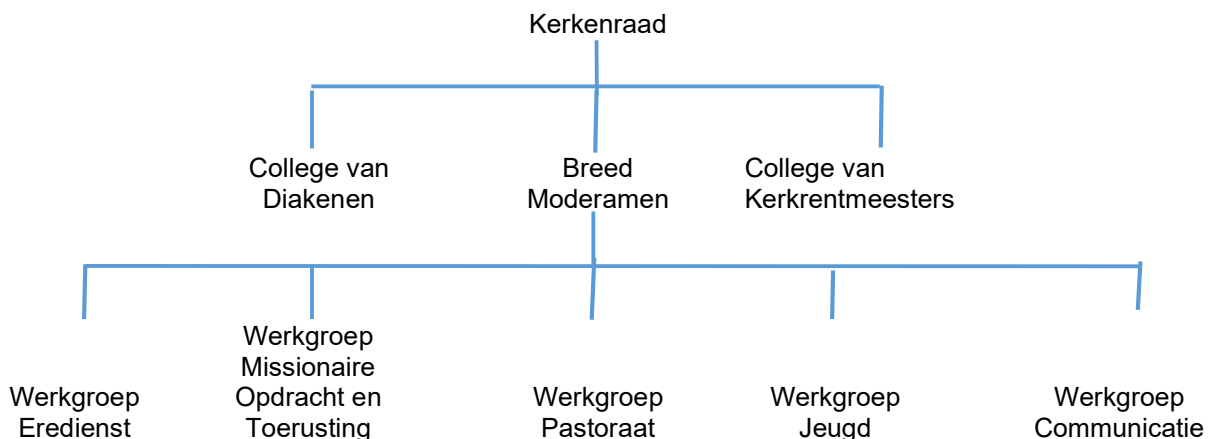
Kerkenraad

College van Diakenen

Breed Moderamen

College van Kerkrentmeesters

Werkgroep Eredienst

Werkgroep Missionaire Opdracht en Toerusting

Werkgroep Pastoraat

Werkgroep Jeugd

Werkgroep Communicatie